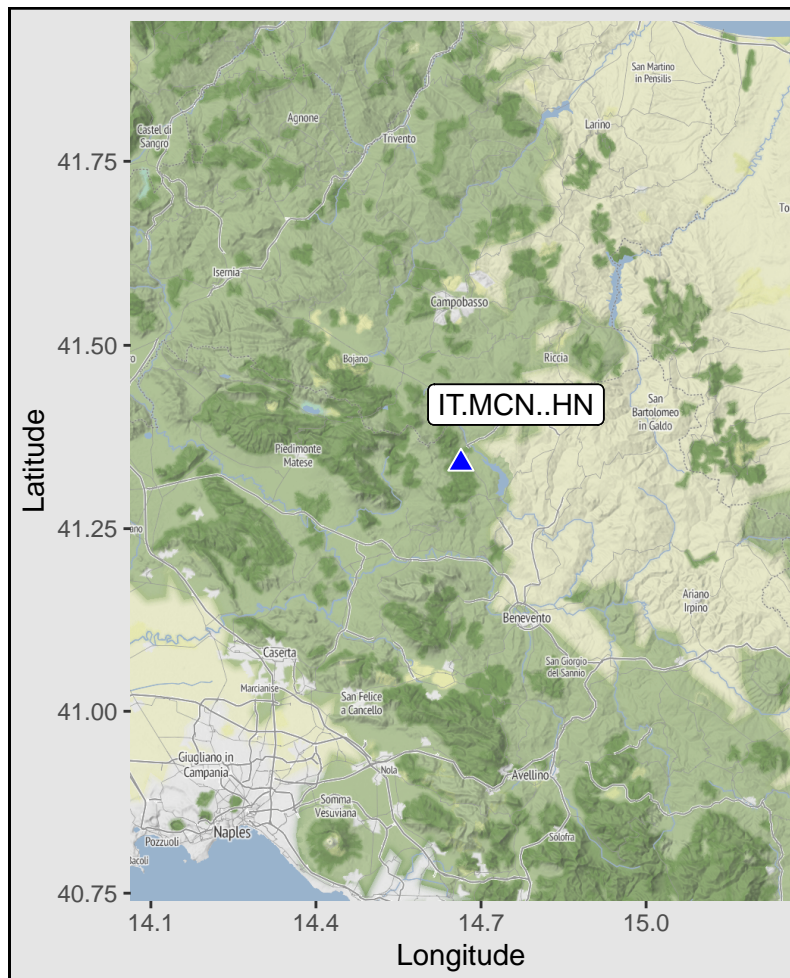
San Martino in Pensilis
Castel di Sangro
Agnone
Trivento
Larino
To
Isernia
Campobasso
Bojano
Riccia
IT.MCN..HN
San Bartolomeo in Galdo
Piedimonte Matese
Ariano Irpino
Benevento
Caserta
San Giorgio del Sannio
Marcianise
San Felice a Cancello
Giugliano in Campania
Nola
Avellino
Somma Vesuviana
Naples
Pozzuoli
Solofra
Bacoli
41.75
41.50
41.25
41.00
40.75
Latitude
14.1
14.4
14.7
15.0
Longitude